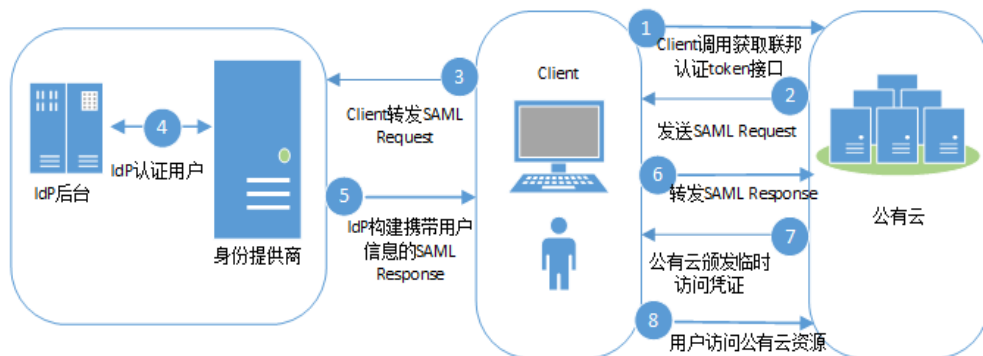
1
Client调用获取联邦认证token接口

3
Client

4

2

Client转发SAML Request

发送SAML Request

IdP认证用户

IdP后台

6

5

转发SAML Response

公有云

IdP构建携带用户信息的SAML Response

7

身份提供商

公有云颁发临时访问凭证

8

用户访问公有云资源